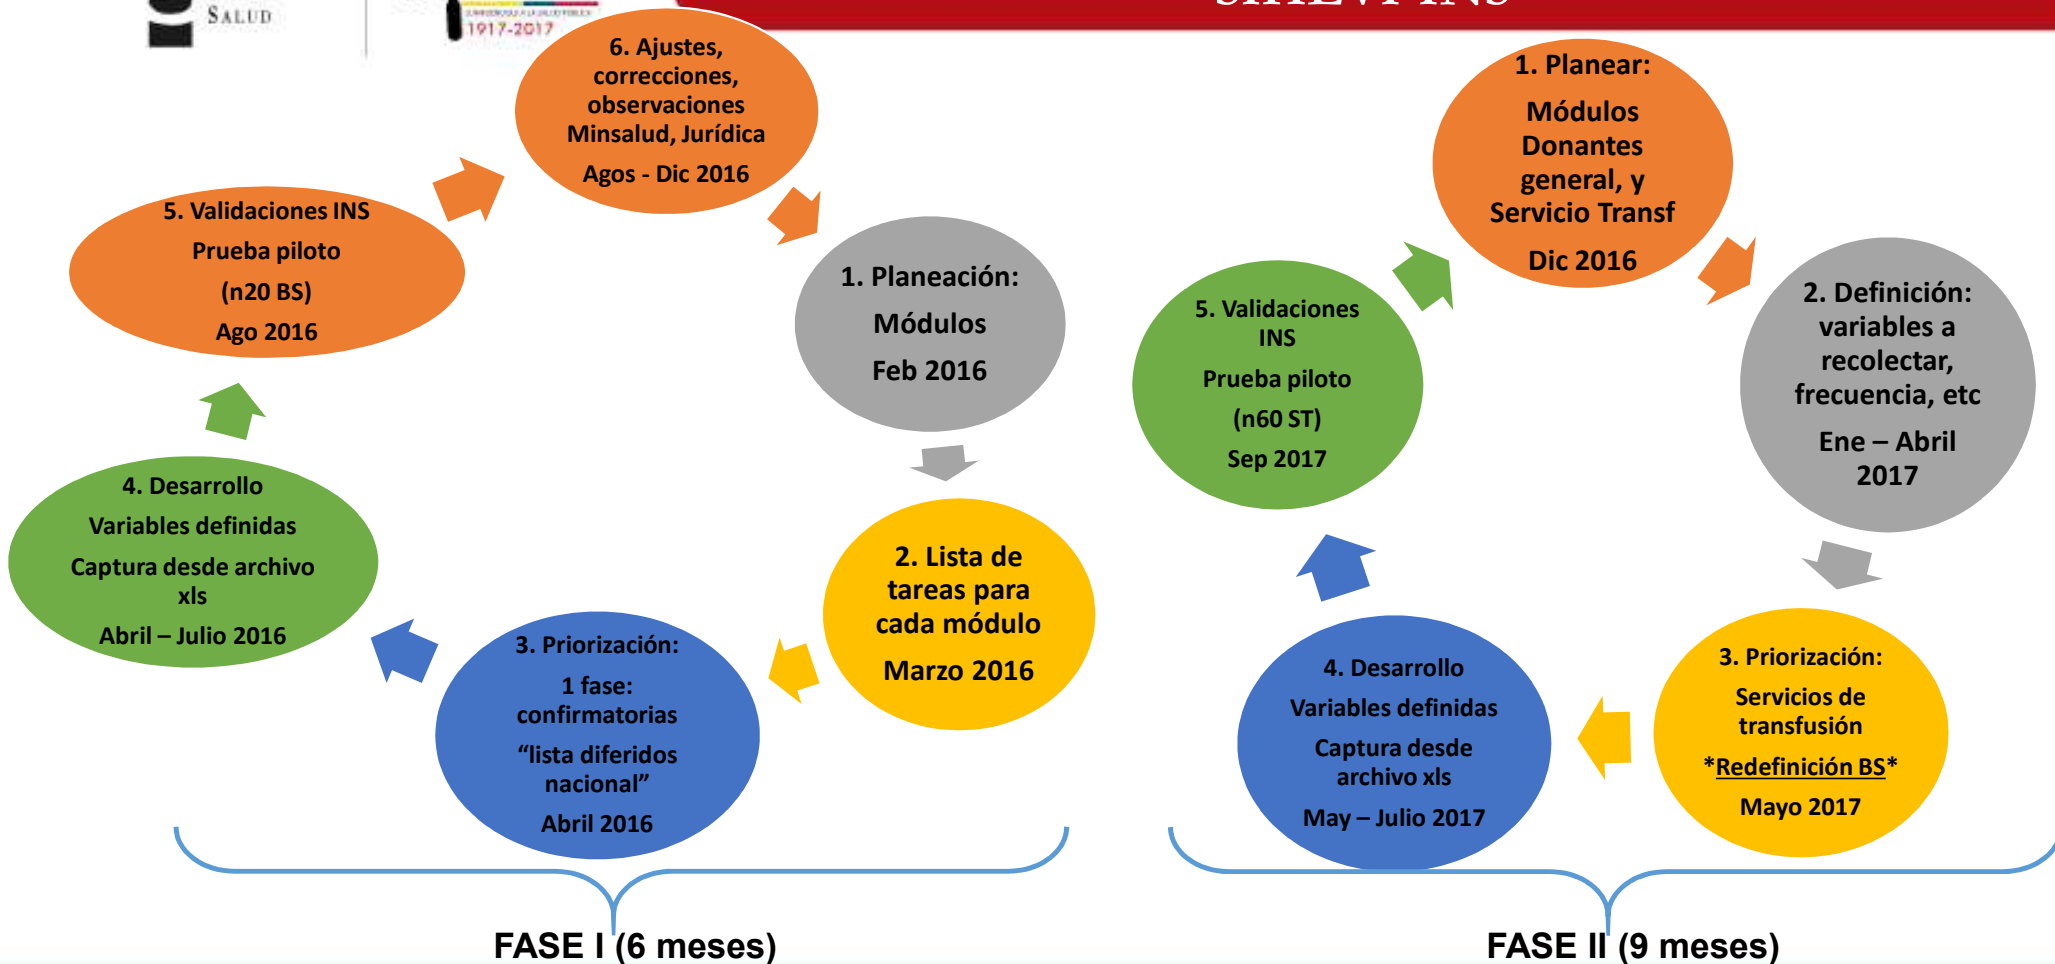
SALUD

1917-2017

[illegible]

6. Ajustes, correcciones, observaciones Minsalud, Jurídica

Agos - Dic 2016

5. Validaciones INS

Prueba piloto

(n20 BS)

Ago 2016

1. Planeación:

Módulos

Feb 2016

4. Desarrollo

Variables definidas

Captura desde archivo xls

Abril – Julio 2016

2. Lista de tareas para cada módulo

Marzo 2016

3. Priorización:

1 fase: confirmatorias

“lista diferidos nacional”

Abril 2016

1. Planear:

Módulos Donantes general, y Servicio Transf

Dic 2016

5. Validaciones INS

Prueba piloto

(n60 ST)

Sep 2017

2. Definición: variables a recolectar, frecuencia, etc

Ene – Abril 2017

4. Desarrollo

Variables definidas

Captura desde archivo xls

May – Julio 2017

3. Priorización:

Servicios de transfusión

*Redefinición BS*

Mayo 2017

FASE I (6 meses)

FASE II (9 meses)